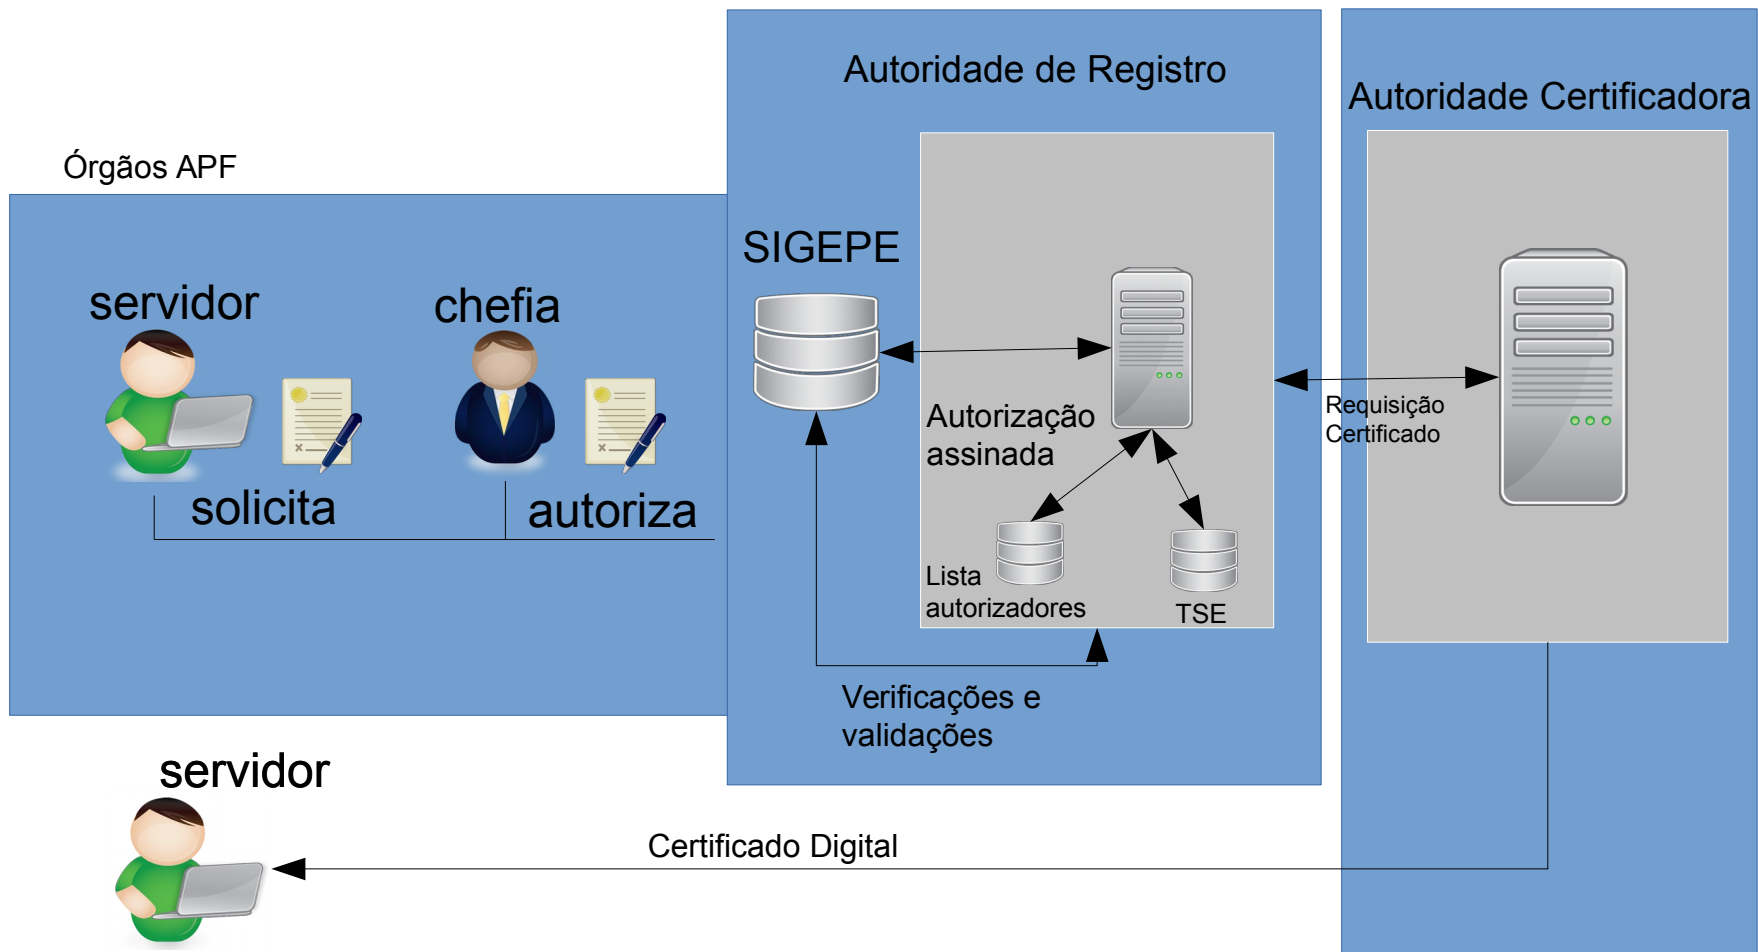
Autoridade de Registro

Autoridade Certificadora

Órgãos APF

SIGEPE

servidor

chefia

solicita

autoriza

Autorização assinada

Requisição Certificado

Lista autorizadores

TSE

Verificações e validações

servidor

Certificado Digital